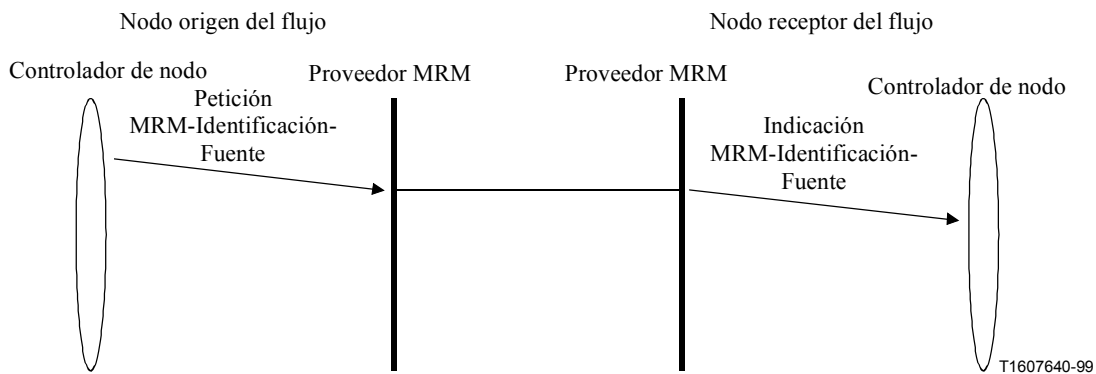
Nodo origen del flujo

Nodo receptor del flujo

Controlador de nodo

Proveedor MRM

Proveedor MRM

Controlador de nodo

Petición MRM-Identificación-Fuente

Indicación MRM-Identificación-Fuente

T1607640-99